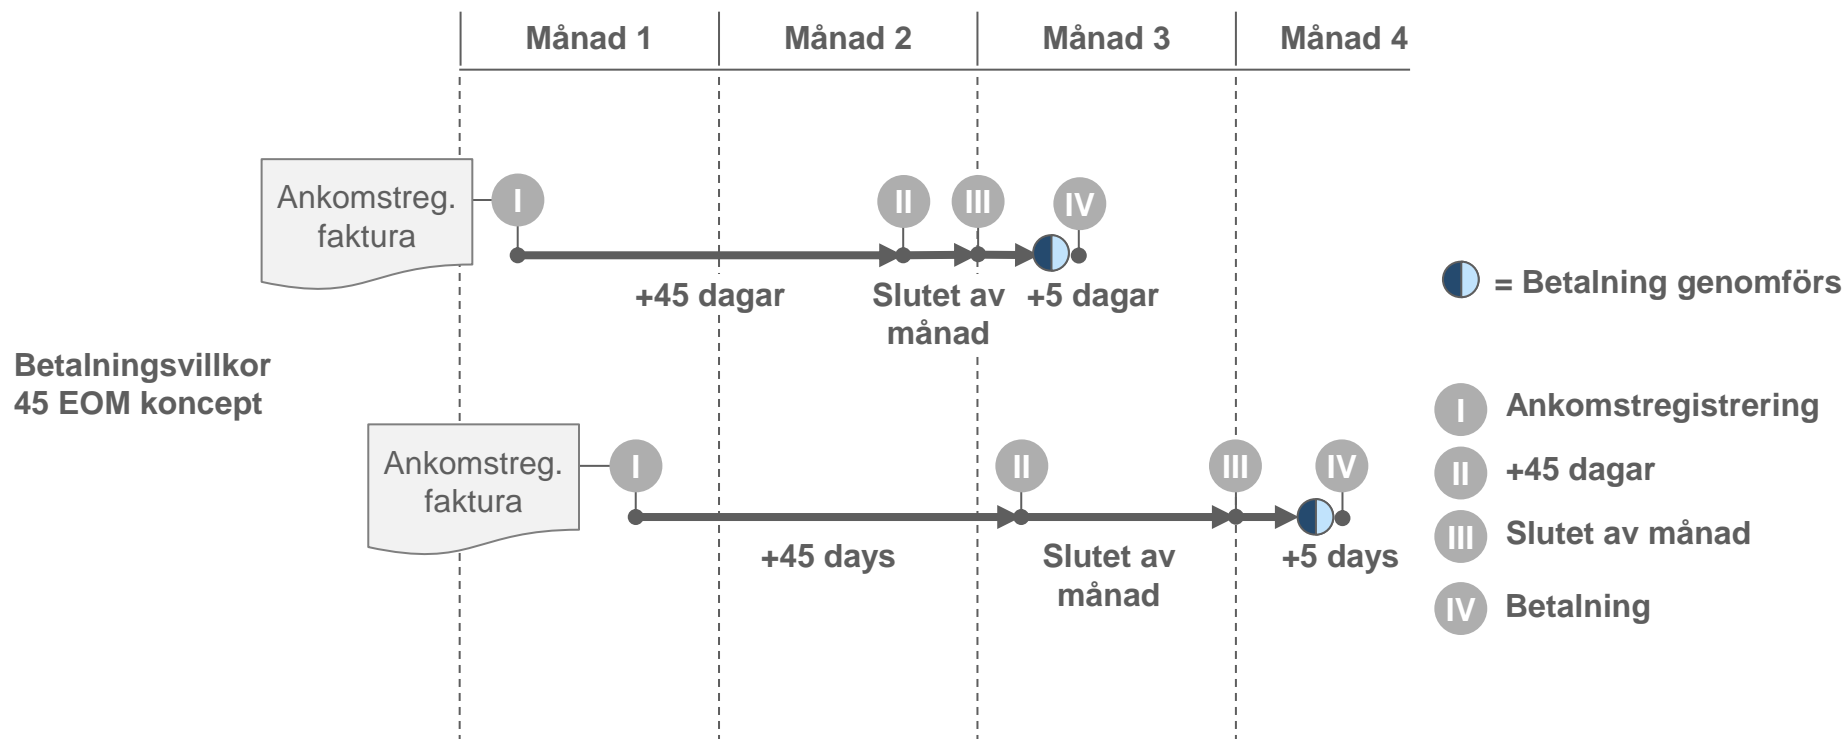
Månad 1 Månad 2 Månad 3 Månad 4

Ankomstreg. faktura

I II III IV

+45 dagar

Slutet av månad

+5 dagar

= Betalning genomförs

Betalningsvillkor
45 EOM koncept

Ankomstreg. faktura

I II III IV

+45 days

Slutet av månad

+5 days

I Ankomstregistrering

II +45 dagar

III Slutet av månad

IV Betalning